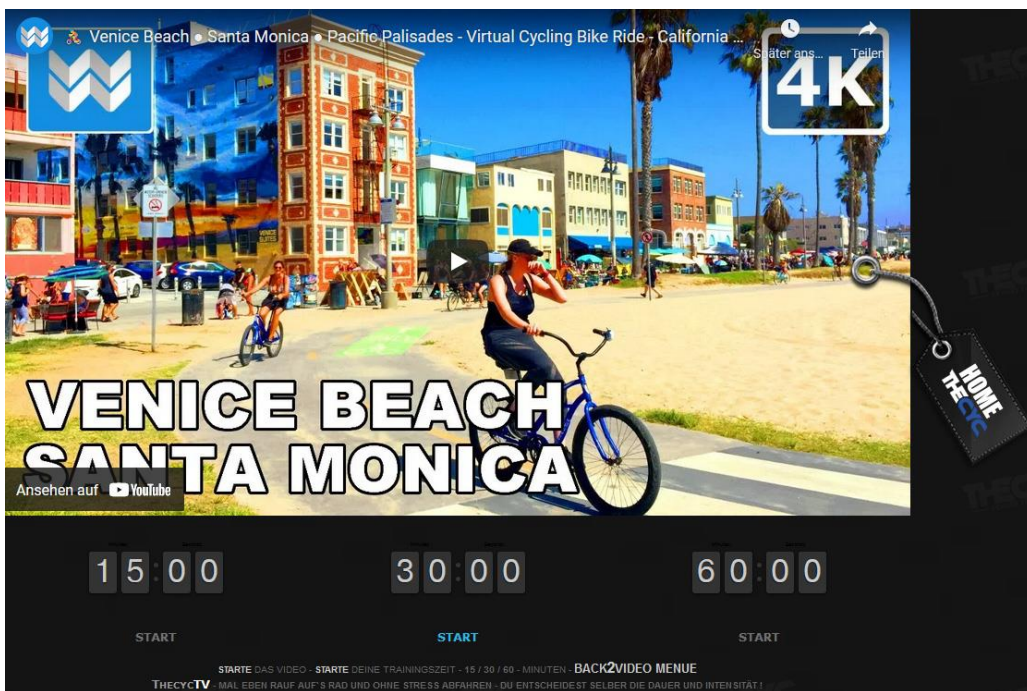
Venice Beach ● Santa Monica ● Pacific Palisades - Virtual Cycling Bike Ride - California ...

Später ans...

Teilen

4K

VENICE BEACH
SANTA MONICA

Ansehen auf YouTube

HOME THECYC

15:00

START

30:00

START

60:00

START

STARTE DAS VIDEO - STARTE DEINE TRAININGSZEIT - 15 / 30 / 60 - MINUTEN - BACK2VIDEO MENUE

THECYCTV - MAL EBEN RAUF AUF`S RAD UND OHNE STRESS ABFAHREN - DU ENTSCHEIDEST SELBER DIE DAUER UND INTENSITÄT !